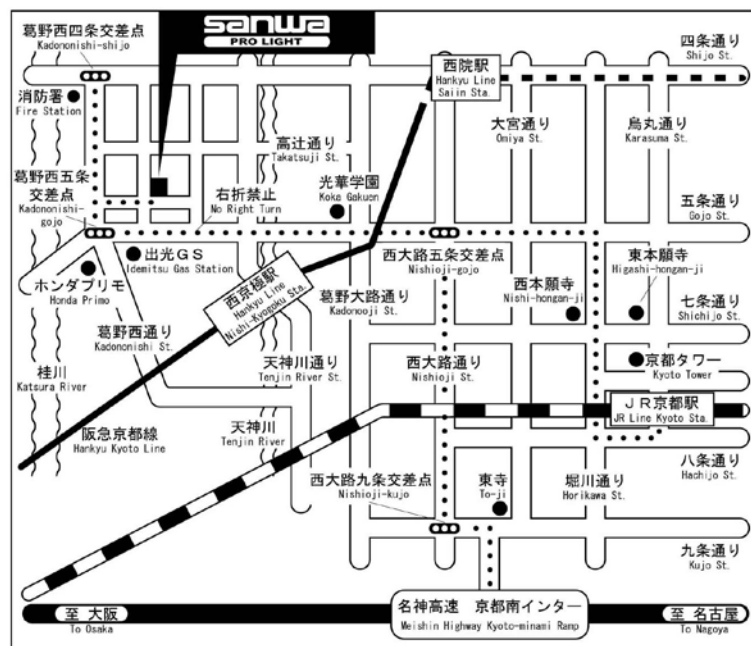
sanwa
PRO LIGHT

葛野西四条交差点
Kadononishi-shijo

西院駅
Hankyu Line
Saiin Sta.

四条通り
Shijo St.

消防署
Fire Station

高辻通り
Takatsuji St.

大宮通り
Omiya St.

烏丸通り
Karasuma St.

葛野西五条交差点
Kadononishi-gojo

右折禁止
No Right Turn

光華学園
Koka Gakuen

五条通り
Gojo St.

出光ＧＳ
Idemitsu Gas Station

ホンダプリモ
Honda Primo

西京極駅
Hankyu Line
Nishi-Kyogoku Sta.

西大路五条交差点
Nishioji-gojo

西本願寺
Nishi-hongan-ji

東本願寺
Higashi-hongan-ji

葛野大路通り
Kadonooji St.

七条通り
Shichijo St.

葛野西通り
Kadononishi St.

桂川
Katsura River

天神川通り
Tenjin River St.

西大路通り
Nishioji St.

京都タワー
Kyoto Tower

阪急京都線
Hankyu Kyoto Line

天神川
Tenjin River

ＪＲ京都駅
JR Line Kyoto Sta.

八条通り
Hachijo St.

西大路九条交差点
Nishioji-kujo

東寺
To-ji

堀川通り
Horikawa St.

九条通り
Kujo St.

至 大阪
To Osaka

名神高速 京都南インター
Meishin Highway Kyoto-minami Ramp

至 名古屋
To Nagoya